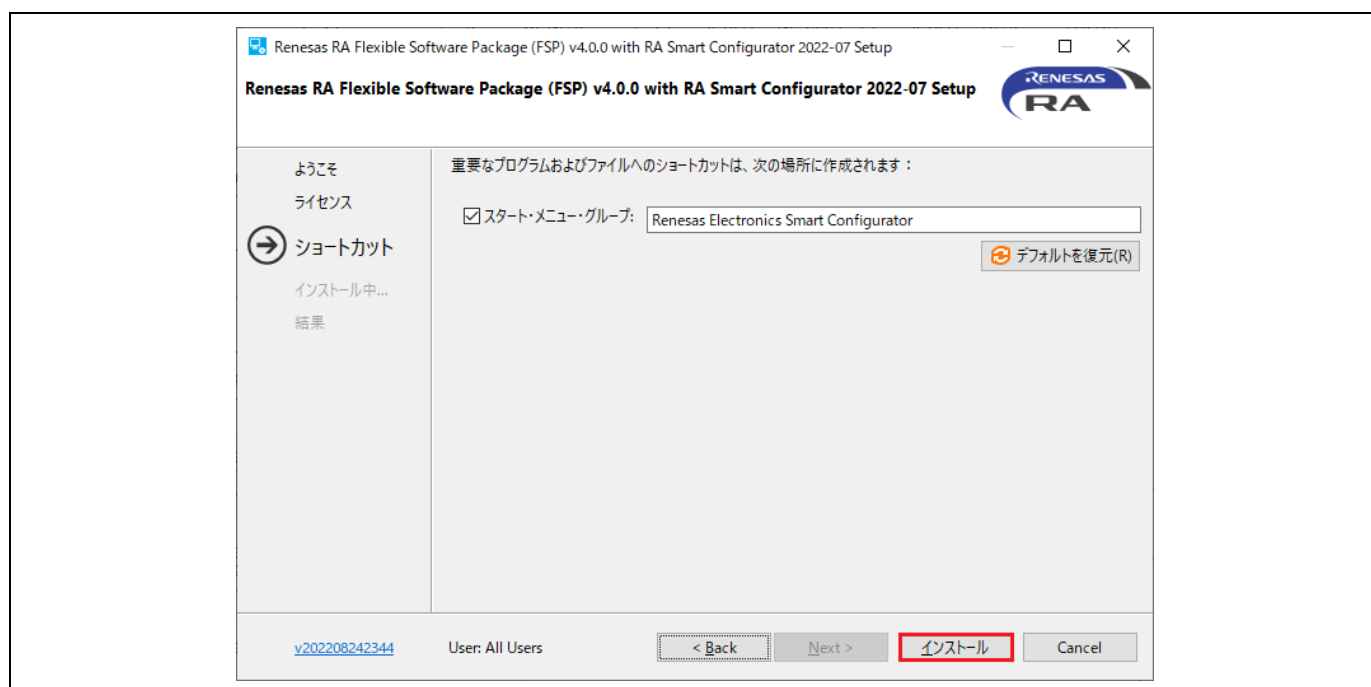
Renesas RA Flexible Software Package (FSP) v4.0.0 with RA Smart Configurator 2022-07 Setup

Renesas RA Flexible Software Package (FSP) v4.0.0 with RA Smart Configurator 2022-07 Setup

RENESAS RA

ようこそ
ライセンス
ショートカット
インストール中...
結果

重要なプログラムおよびファイルへのショートカットは、次の場所に作成されます：

☑ スタート・メニュー・グループ: Renesas Electronics Smart Configurator

デフォルトを復元(R)

v202208242344

User: All Users

< Back

Next >

インストール

Cancel